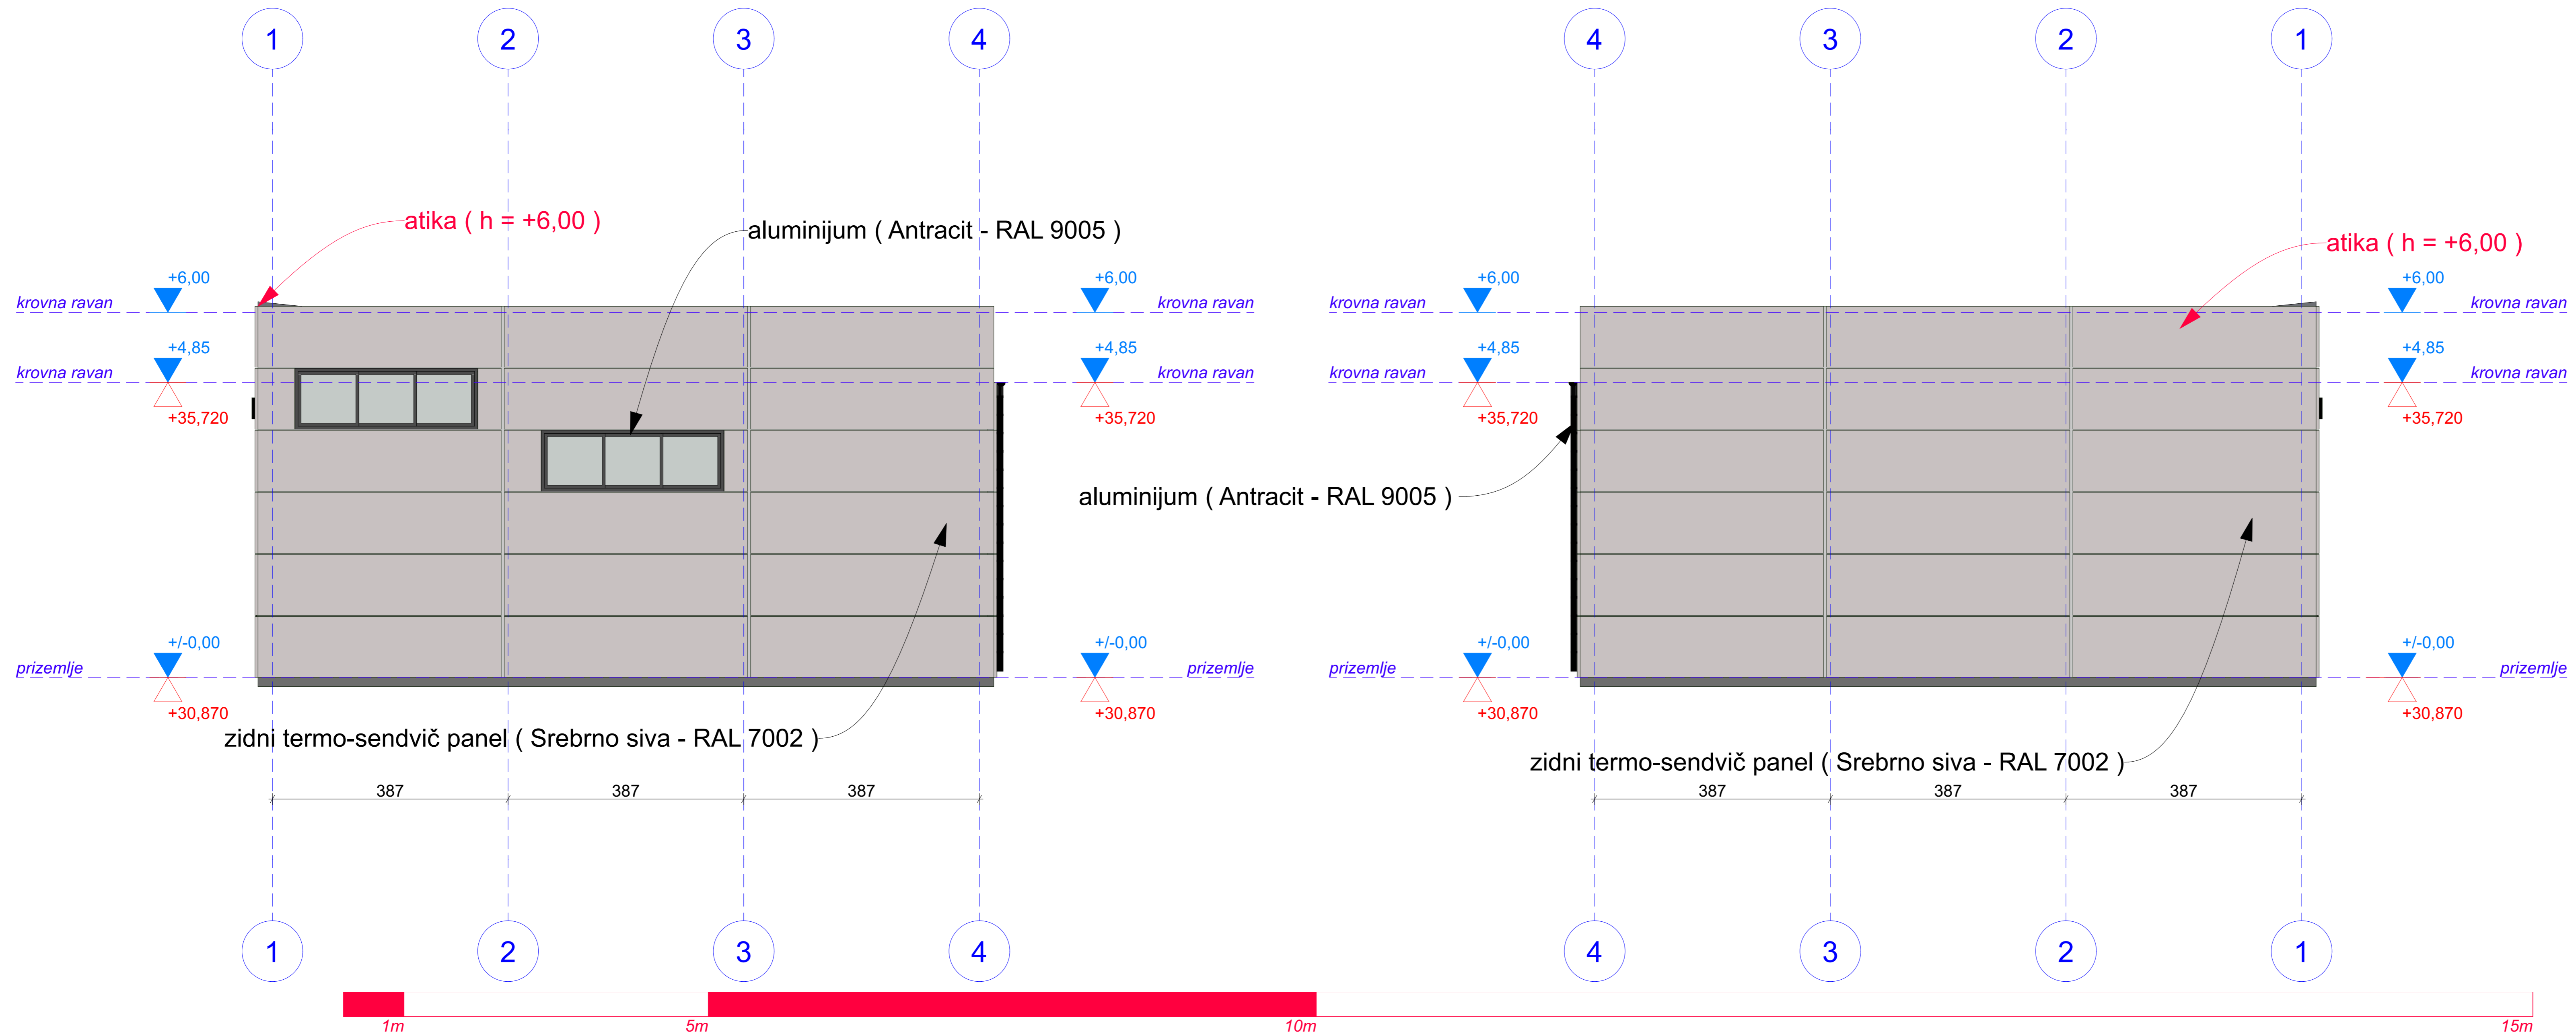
1 2 3 4

4 3 2 1

atika ( h = +6,00 )

aluminijum ( Antracit - RAL 9005 )

atika ( h = +6,00 )

+6,00
krovna ravan
+4,85
krovna ravan
+35,720

+6,00
krovna ravan
+4,85
krovna ravan
+35,720

+6,00
krovna ravan
+4,85
krovna ravan
+35,720

+6,00
krovna ravan
+4,85
krovna ravan
+35,720

aluminijum ( Antracit - RAL 9005 )

+/-0,00
prizemlje
+30,870

+/-0,00
prizemlje
+30,870

+/-0,00
prizemlje
+30,870

+/-0,00
prizemlje
+30,870

zidni termo-sendvič panel ( Srebrno siva - RAL 7002 )

zidni termo-sendvič panel ( Srebrno siva - RAL 7002 )

387 387 387

387 387 387

1 2 3 4

4 3 2 1

1m 5m 10m 15m